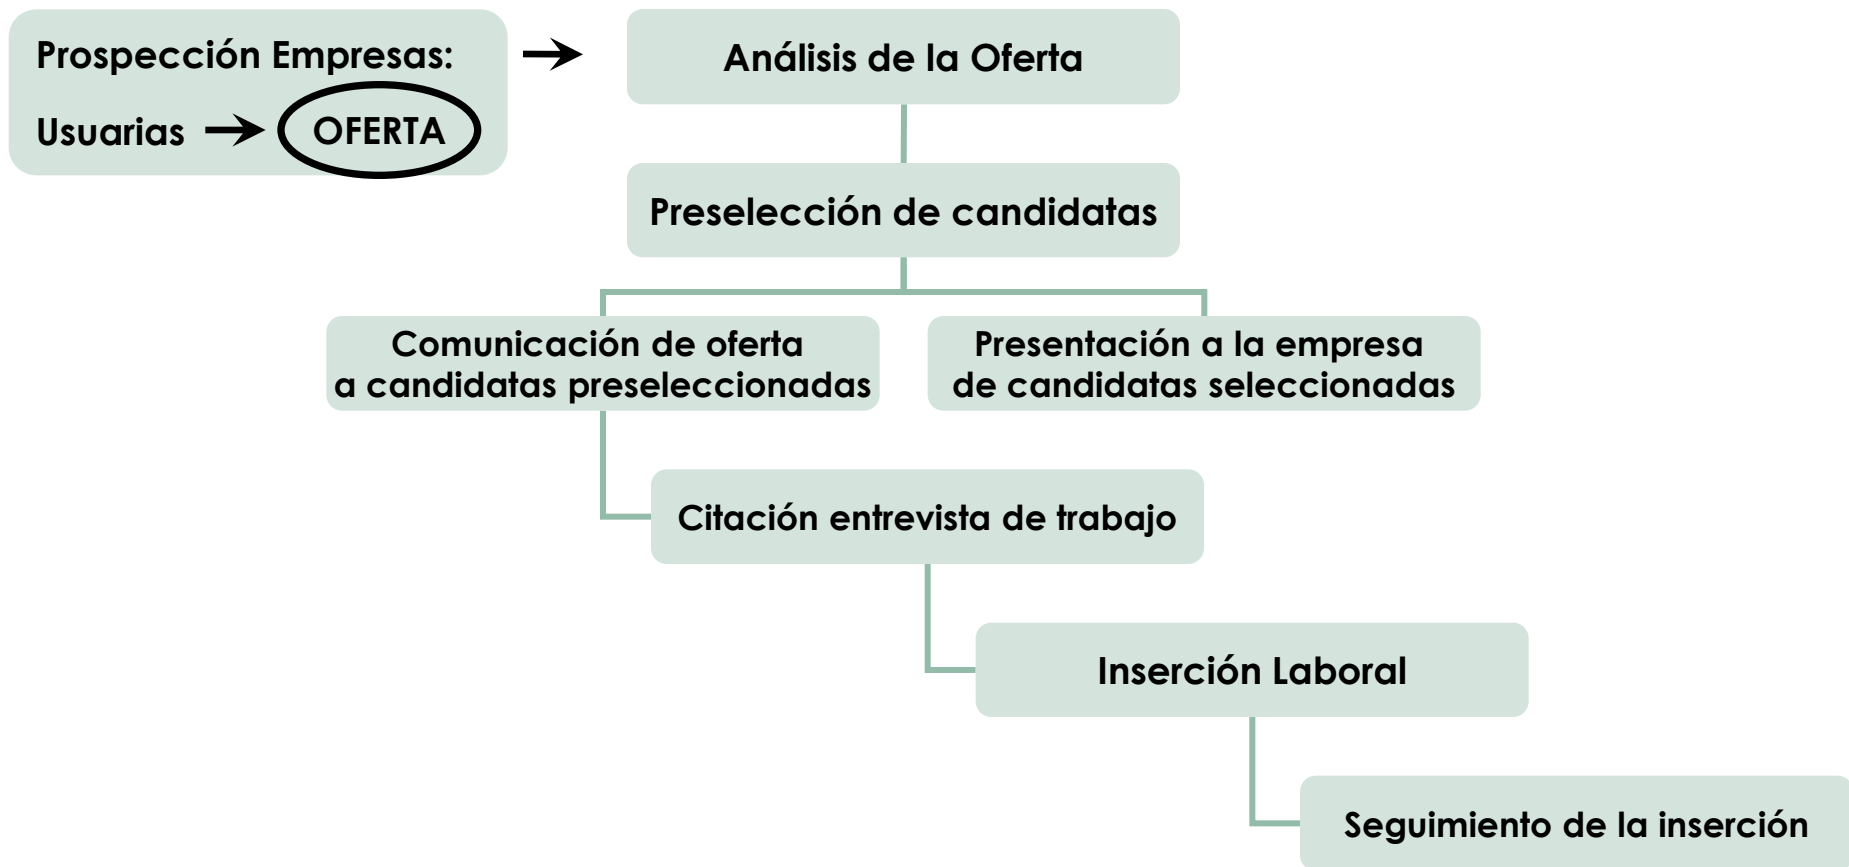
Prospección Empresas:

Usuarias → OFERTA

→

Análisis de la Oferta

Preselección de candidatas

Comunicación de oferta a candidatas preseleccionadas

Presentación a la empresa de candidatas seleccionadas

Citación entrevista de trabajo

Inserción Laboral

Seguimiento de la inserción